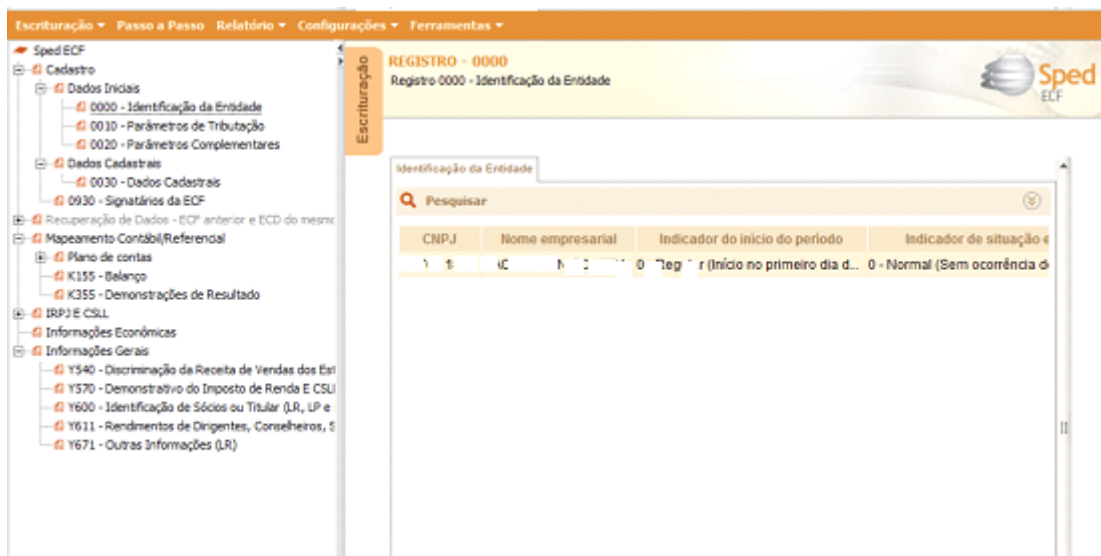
Escrituração ▾ Passo a Passo Relatório ▾ Configurações ▾ Ferramentas ▾

Sped ECF
Cadastro
Dados Iniciais
0000 - Identificação da Entidade
0010 - Parâmetros de Tributação
0020 - Parâmetros Complementares
Dados Cadastrais
0030 - Dados Cadastrais
0930 - Signatários da ECF
Recuperação de Dados - ECF anterior e ECD do mesmo
Mapeamento Contábil/Referencial
Plano de contas
K155 - Balanço
K355 - Demonstrações de Resultado
IRPJ E CSLL
Informações Econômicas
Informações Gerais
Y540 - Discriminação da Receita de Vendas dos Est
Y570 - Demonstrativo do Imposto de Renda E CSLI
Y600 - Identificação de Sócios ou Titular (LR, LP e
Y611 - Rendimentos de Dirigentes, Conselheiros, S
Y671 - Outras Informações (LR)

Escrituração

REGISTRO - 0000
Registro 0000 - Identificação da Entidade

Sped ECF

Identificação da Entidade

Pesquisar

| CNPJ | Nome empresarial | Indicador do início do período | Indicador de situação e |
|---|---|---|---|
| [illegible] | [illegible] | 0 - Regular (Início no primeiro dia d... | 0 - Normal (Sem ocorrência d |